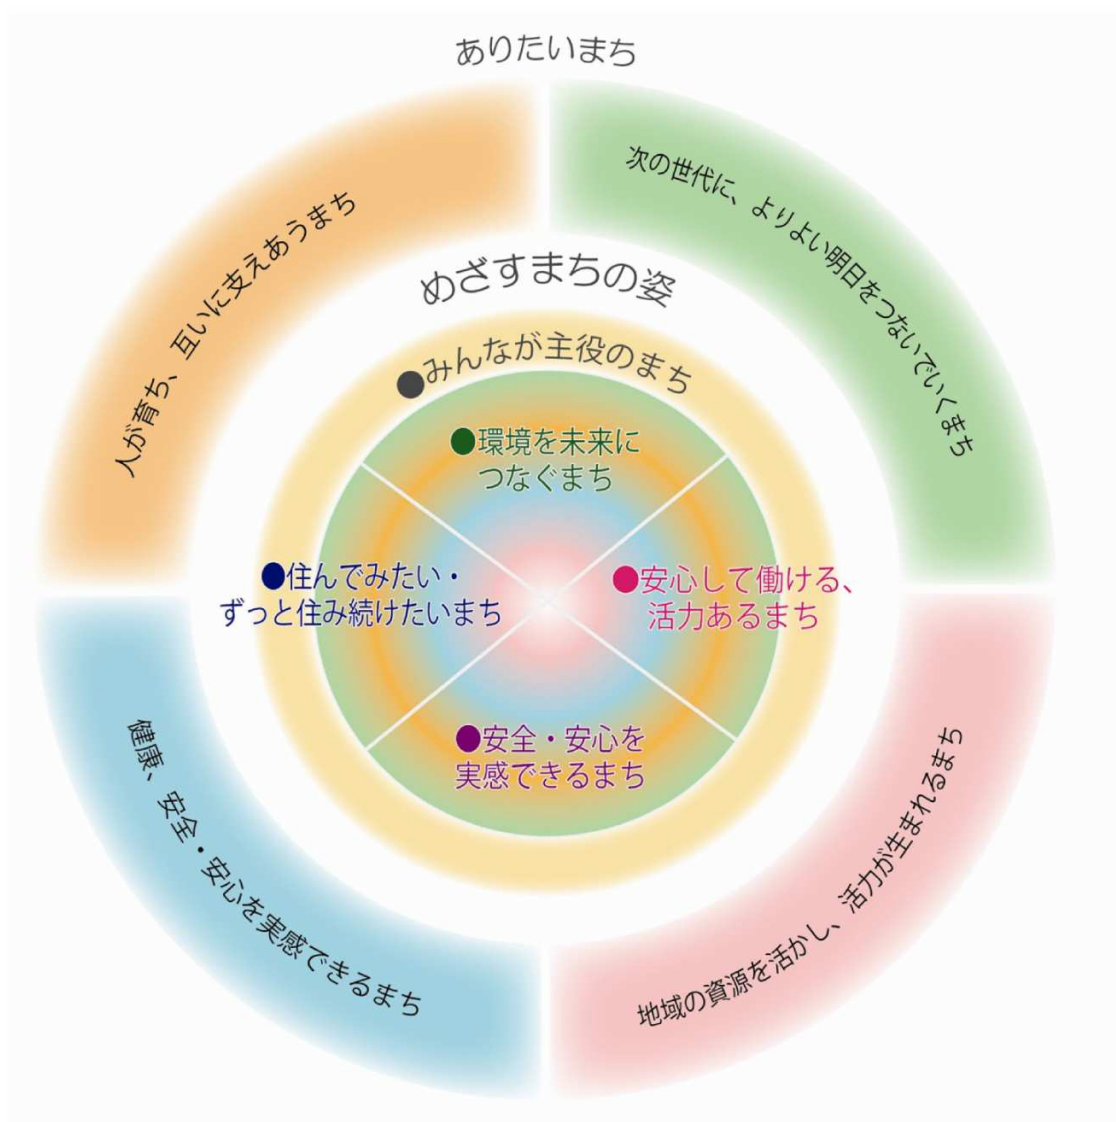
ありたいまち

人が育ち、互いに支えあうまち

次の世代に、よりよい明日をつないでいくまち

めざすまちの姿

●みんなが主役のまち

●環境を未来につなぐまち

●住んでみたい・ずっと住み続けたいまち

●安心して働ける、活力あるまち

●安全・安心を実感できるまち

健康、安全・安心を実感できるまち

地域の資源を活かし、活力が生まれるまち